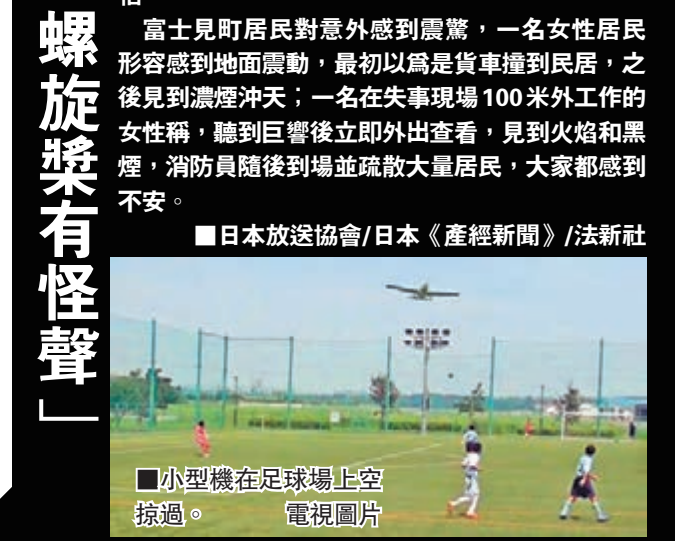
螺旋槳有怪聲」

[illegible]

富士見町居民對意外感到震驚，一名女性居民形容感到地面震動，最初以爲是貨車撞到民居，之後見到濃煙沖天；一名在失事現場100米外工作的女性稱，聽到巨響後立即外出查看，見到火焰和黑煙，消防員隨後到場並疏散大量居民，大家都感到不安。

■日本放送協會/日本《產經新聞》/法新社

■小型機在足球場上空掠過。　電視圖片